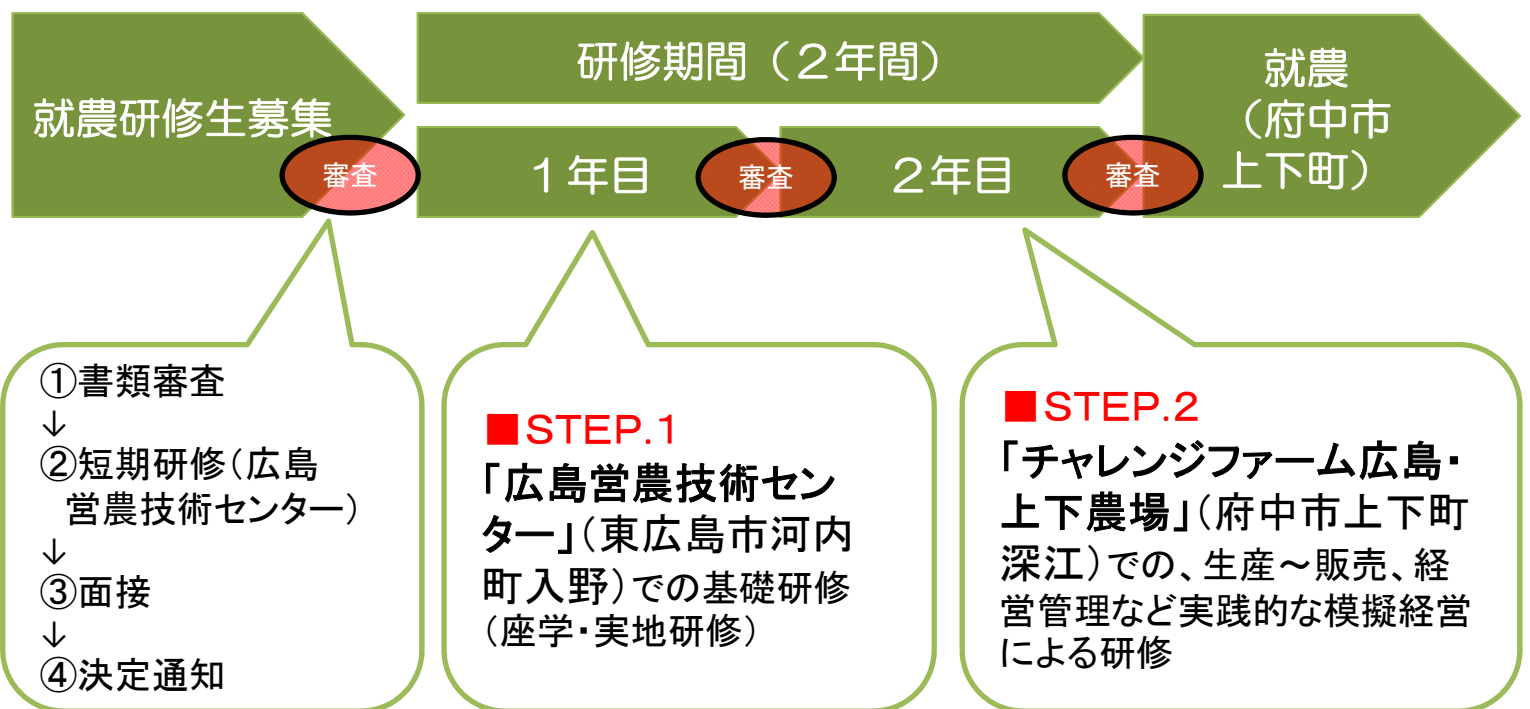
就農研修生募集

審査

研修期間（２年間）

１年目

審査

２年目

審査

就農
（府中市
上下町）

①書類審査
↓
②短期研修（広島営農技術センター）
↓
③面接
↓
④決定通知

■STEP.1
「広島営農技術センター」（東広島市河内町入野）での基礎研修（座学・実地研修）

■STEP.2
「チャレンジファーム広島・上下農場」（府中市上下町深江）での、生産～販売、経営管理など実践的な模擬経営による研修